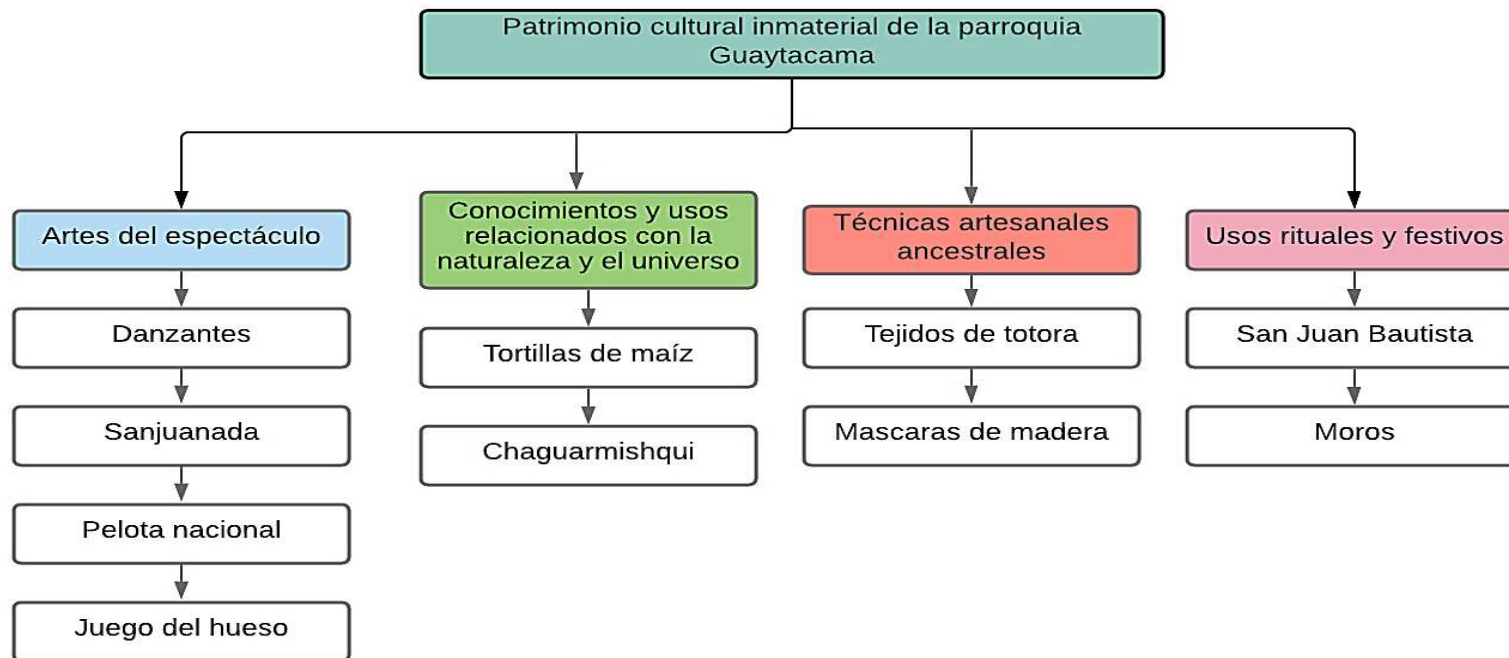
Patrimonio cultural inmaterial de la parroquia Guaytacama

Artes del espectáculo

Danzantes

Sanjuanada

Pelota nacional

Juego del hueso

Conocimientos y usos relacionados con la naturaleza y el universo

Tortillas de maíz

Chaguarmishqui

Técnicas artesanales ancestrales

Tejidos de totora

Mascaras de madera

Usos rituales y festivos

San Juan Bautista

Moros